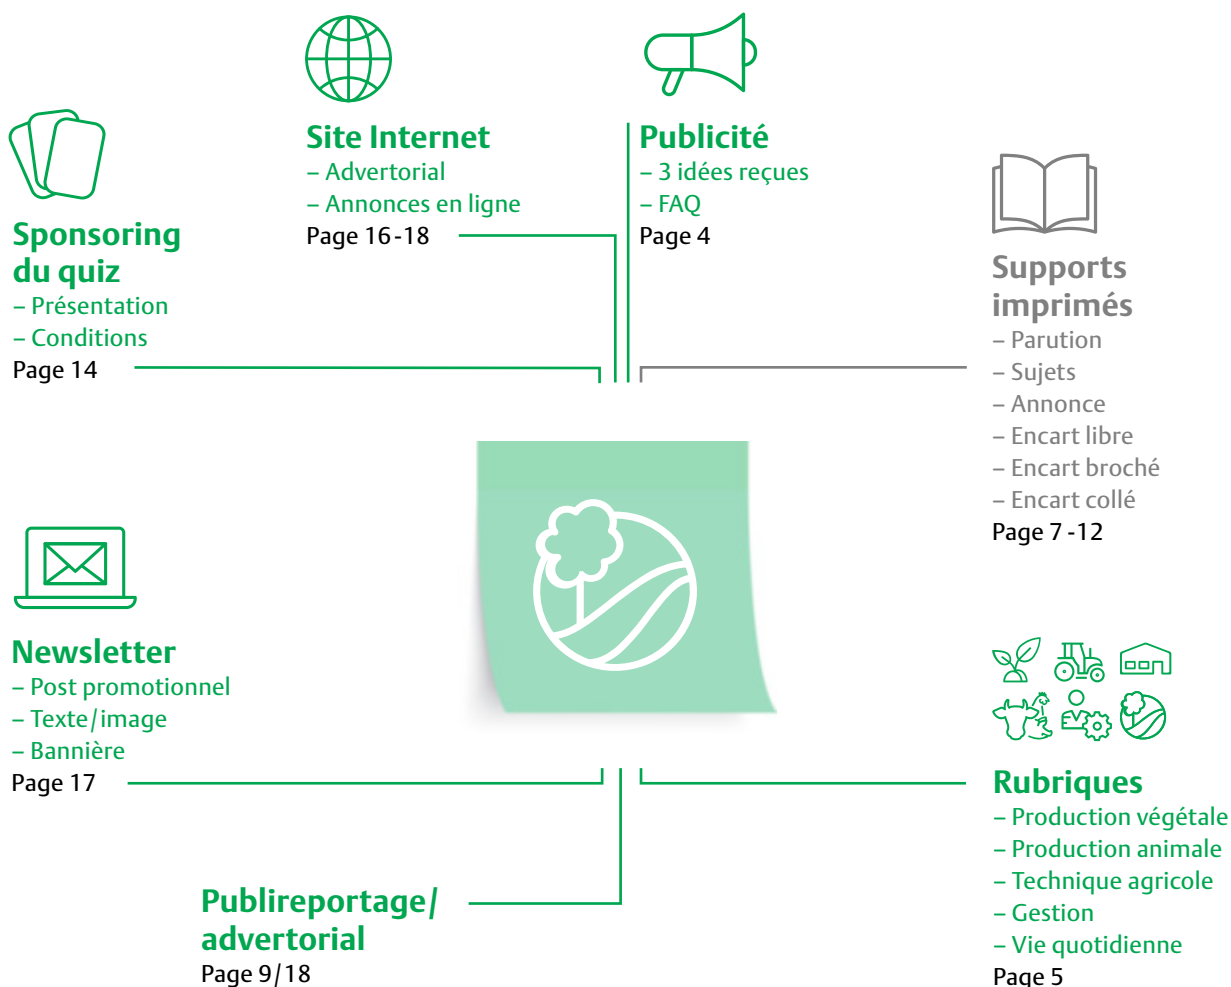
Site Internet
– Advertorial
– Annonces en ligne
Page 16 -18

Publicité
– 3 idées reçues
– FAQ
Page 4

Sponsoring du quiz
– Présentation
– Conditions
Page 14

Supports imprimés
– Parution
– Sujets
– Annonce
– Encart libre
– Encart broché
– Encart collé
Page 7 -12

Newsletter
– Post promotionnel
– Texte/image
– Bannière
Page 17

Rubriques
– Production végétale
– Production animale
– Technique agricole
– Gestion
– Vie quotidienne
Page 5

Publireportage/ advertorial
Page 9/18